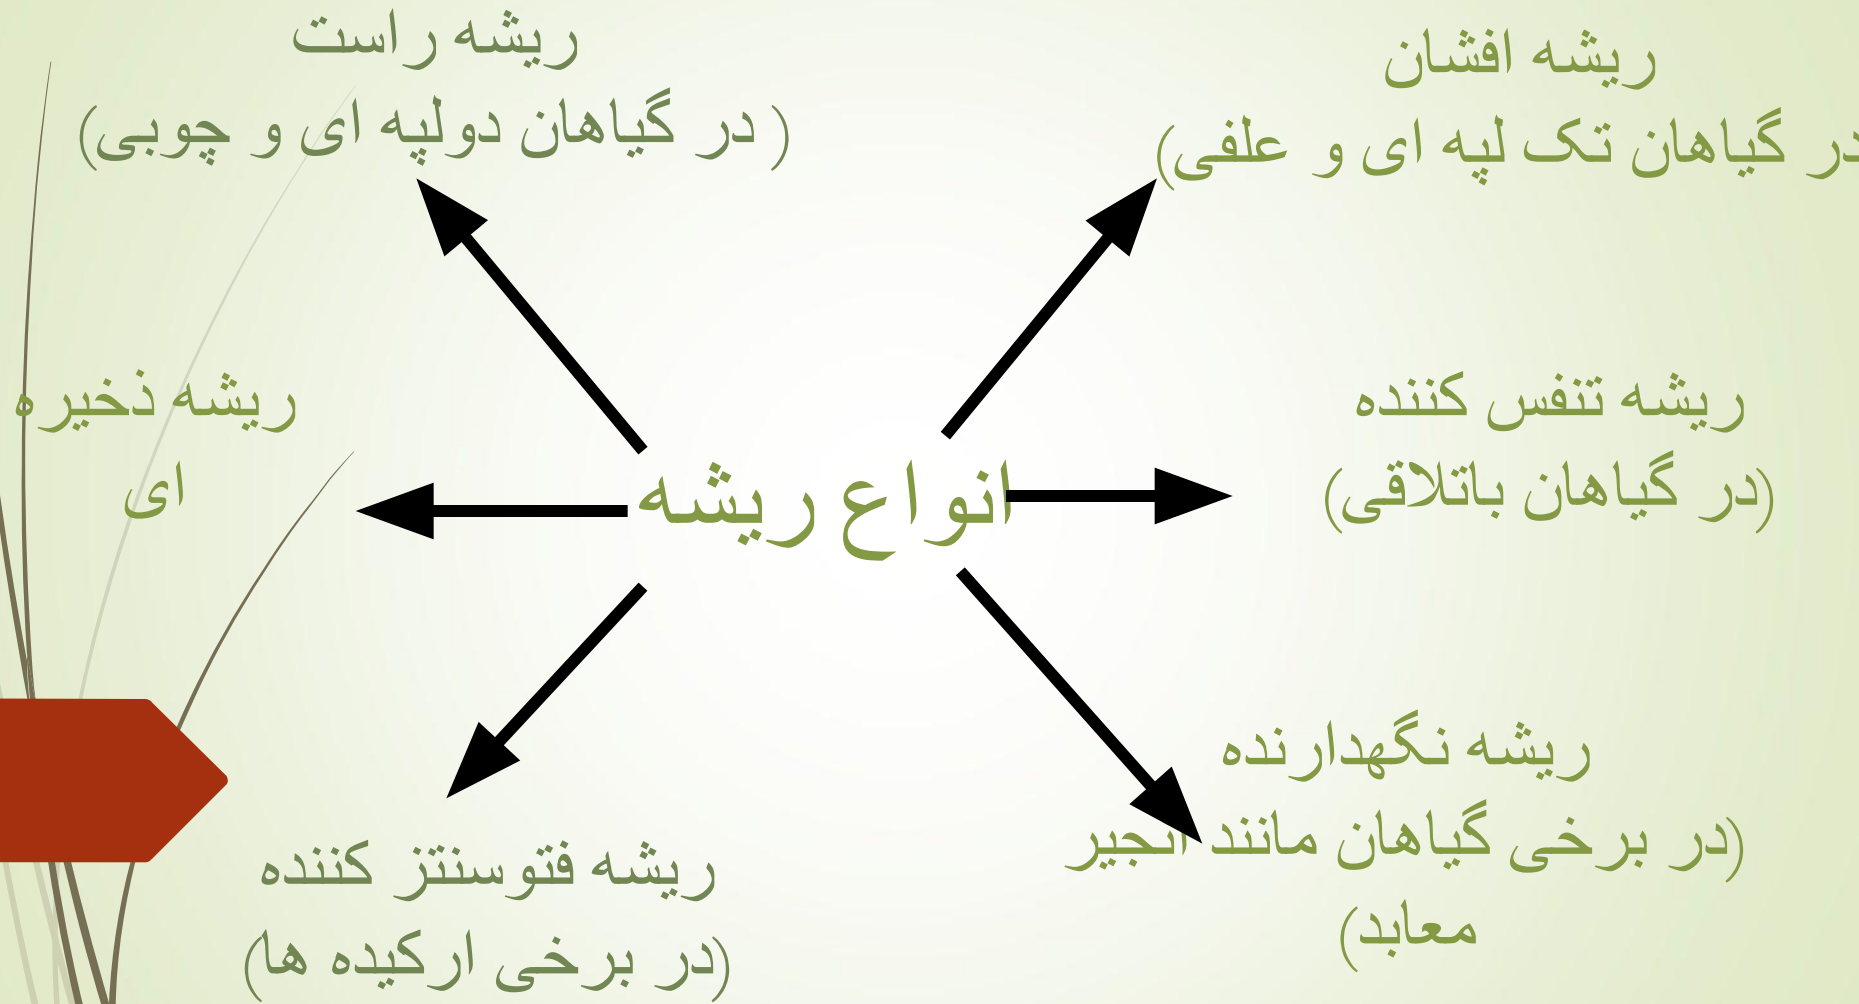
ریشه راست
( در گیاهان دولپه ای و چوبی)

ریشه افشان
(در گیاهان تک لپه ای و علفی)

ریشه ذخیره ای

انواع ریشه

ریشه تنفس کننده
(در گیاهان باتلاقی)

ریشه فتوسنتز کننده
(در برخی ارکیده ها)

ریشه نگهدارنده
(در برخی گیاهان مانند انجیر معابد)